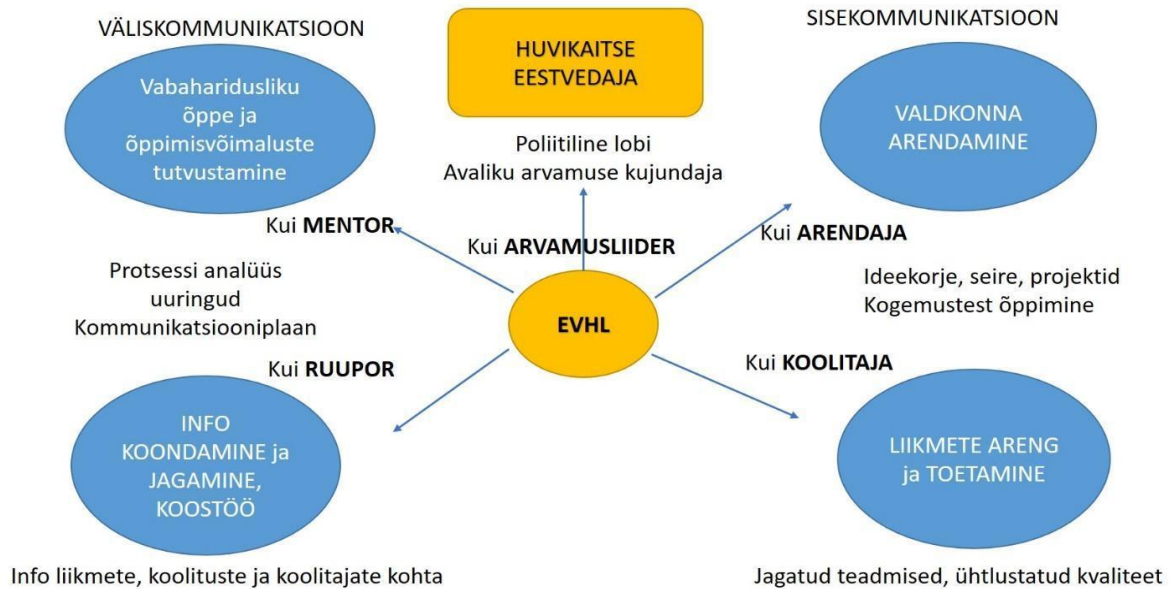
VÄLISKOMMUNIKATSIOON

Vabaharidusliku õppe ja õppimisvõimaluste tutvustamine

HUVIKAITSE EESTVEDAJA

Poliitiline lobi
Avaliku arvamuse kujundaja

SISEKOMMUNIKATSIOON

VALDKONNA ARENDAMINE

Kui MENTOR

Kui ARVAMUSLIIDER

Kui ARENDAJA

Protsessi analüüs
uuringud
Kommunikatsiooniplaan

EVHL

Ideekorje, seire, projektid
Kogemustest õppimine

Kui RUUPOR

Kui KOOLITAJA

INFO KOONDAMINE ja JAGAMINE, KOOSTÖÖ

LIIKMETE ARENG ja TOETAMINE

Info liikmete, koolituste ja koolitajate kohta

Jagatud teadmised, ühtlustatud kvaliteet